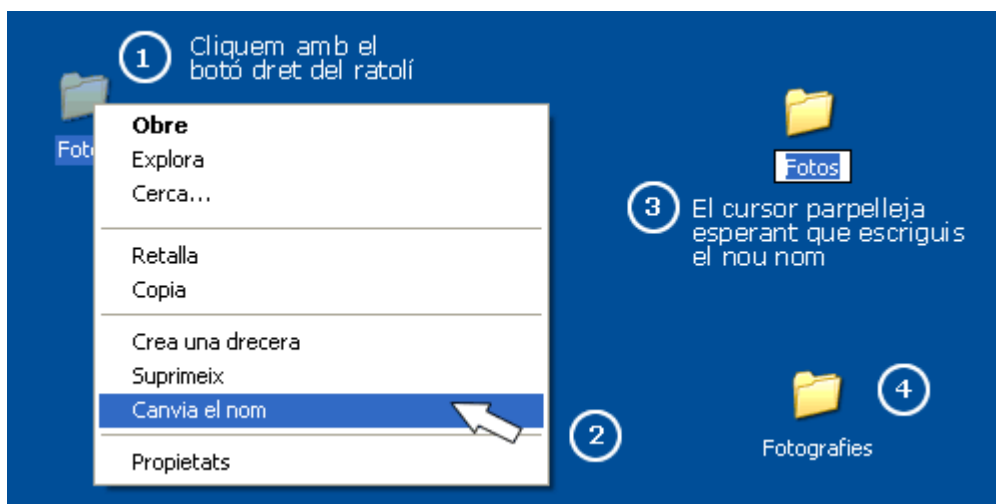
1 Cliquem amb el botó dret del ratolí

Foto

Obre
Explora
Cerca...

Retalla
Copia

Crea una drecera
Suprimeix
Canvia el nom

Propietats

2

Fotos

3 El cursor parpelleja esperant que escriguis el nou nom

4

Fotografies